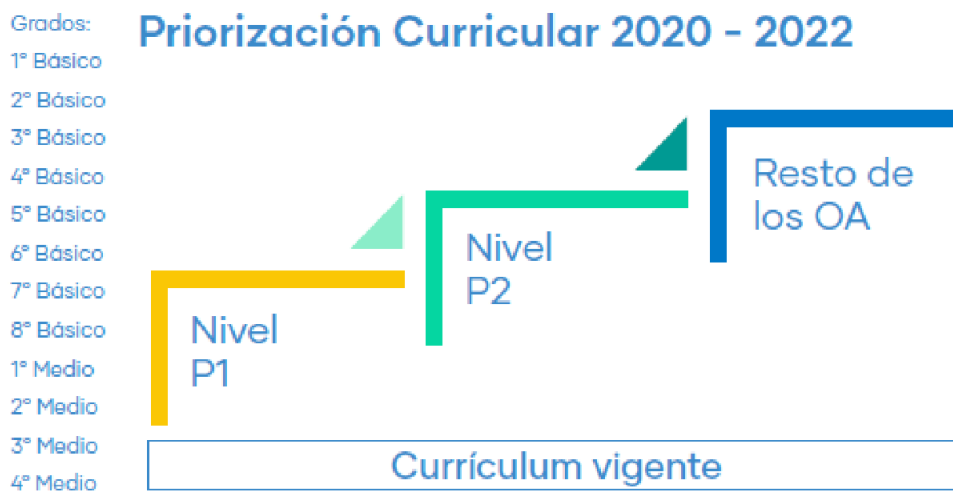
Grados:
1° Básico
2° Básico
3° Básico
4° Básico
5° Básico
6° Básico
7° Básico
8° Básico
1° Medio
2° Medio
3° Medio
4° Medio

Priorización Curricular 2020 - 2022

Nivel P1

Nivel P2

Resto de los OA

Currículum vigente